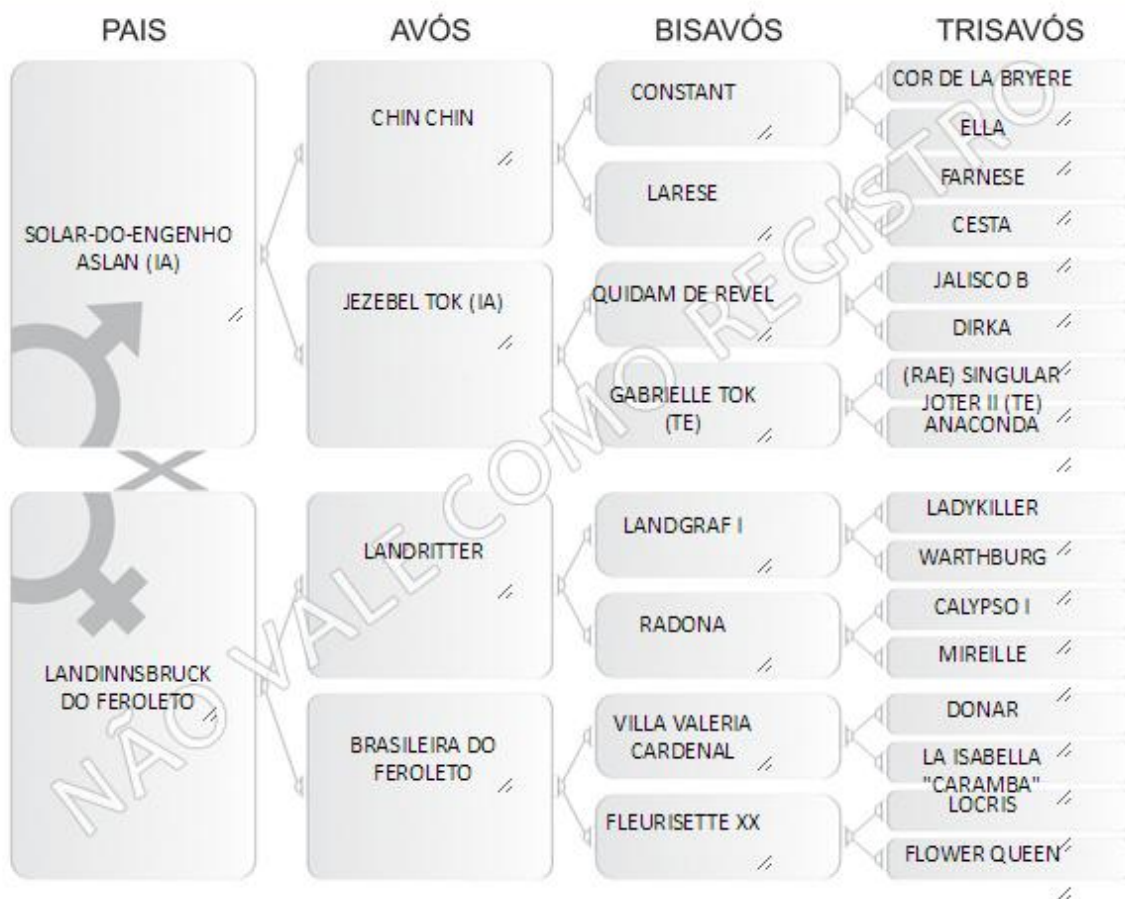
PAIS

AVÓS

BISAVÓS

TRISAVÓS

SOLAR-DO-ENGENHO ASLAN (IA)

CHIN CHIN

CONSTANT

COR DE LA BRYERE

ELLA

LARESE

FARNESE

CESTA

JEZEBEL TOK (IA)

QUIDAM DE REVEL

JALISCO B

DIRKA

GABRIELLE TOK (TE)

(RAE) SINGULAR JOTER II (TE)

ANACONDA

LANDINNSBRUCK DO FEROLETO

LANDRITTER

LANDGRAF I

LADYKILLER

WARTHBURG

RADONA

CALYPSO I

MIREILLE

BRASILEIRA DO FEROLETO

VILLA VALERIA CARDENAL

DONAR

LA ISABELLA "CARAMBA"

FLEURISETTE XX

LOCRIS

FLOWER QUEEN

NÃO VALE COMO REGISTRO